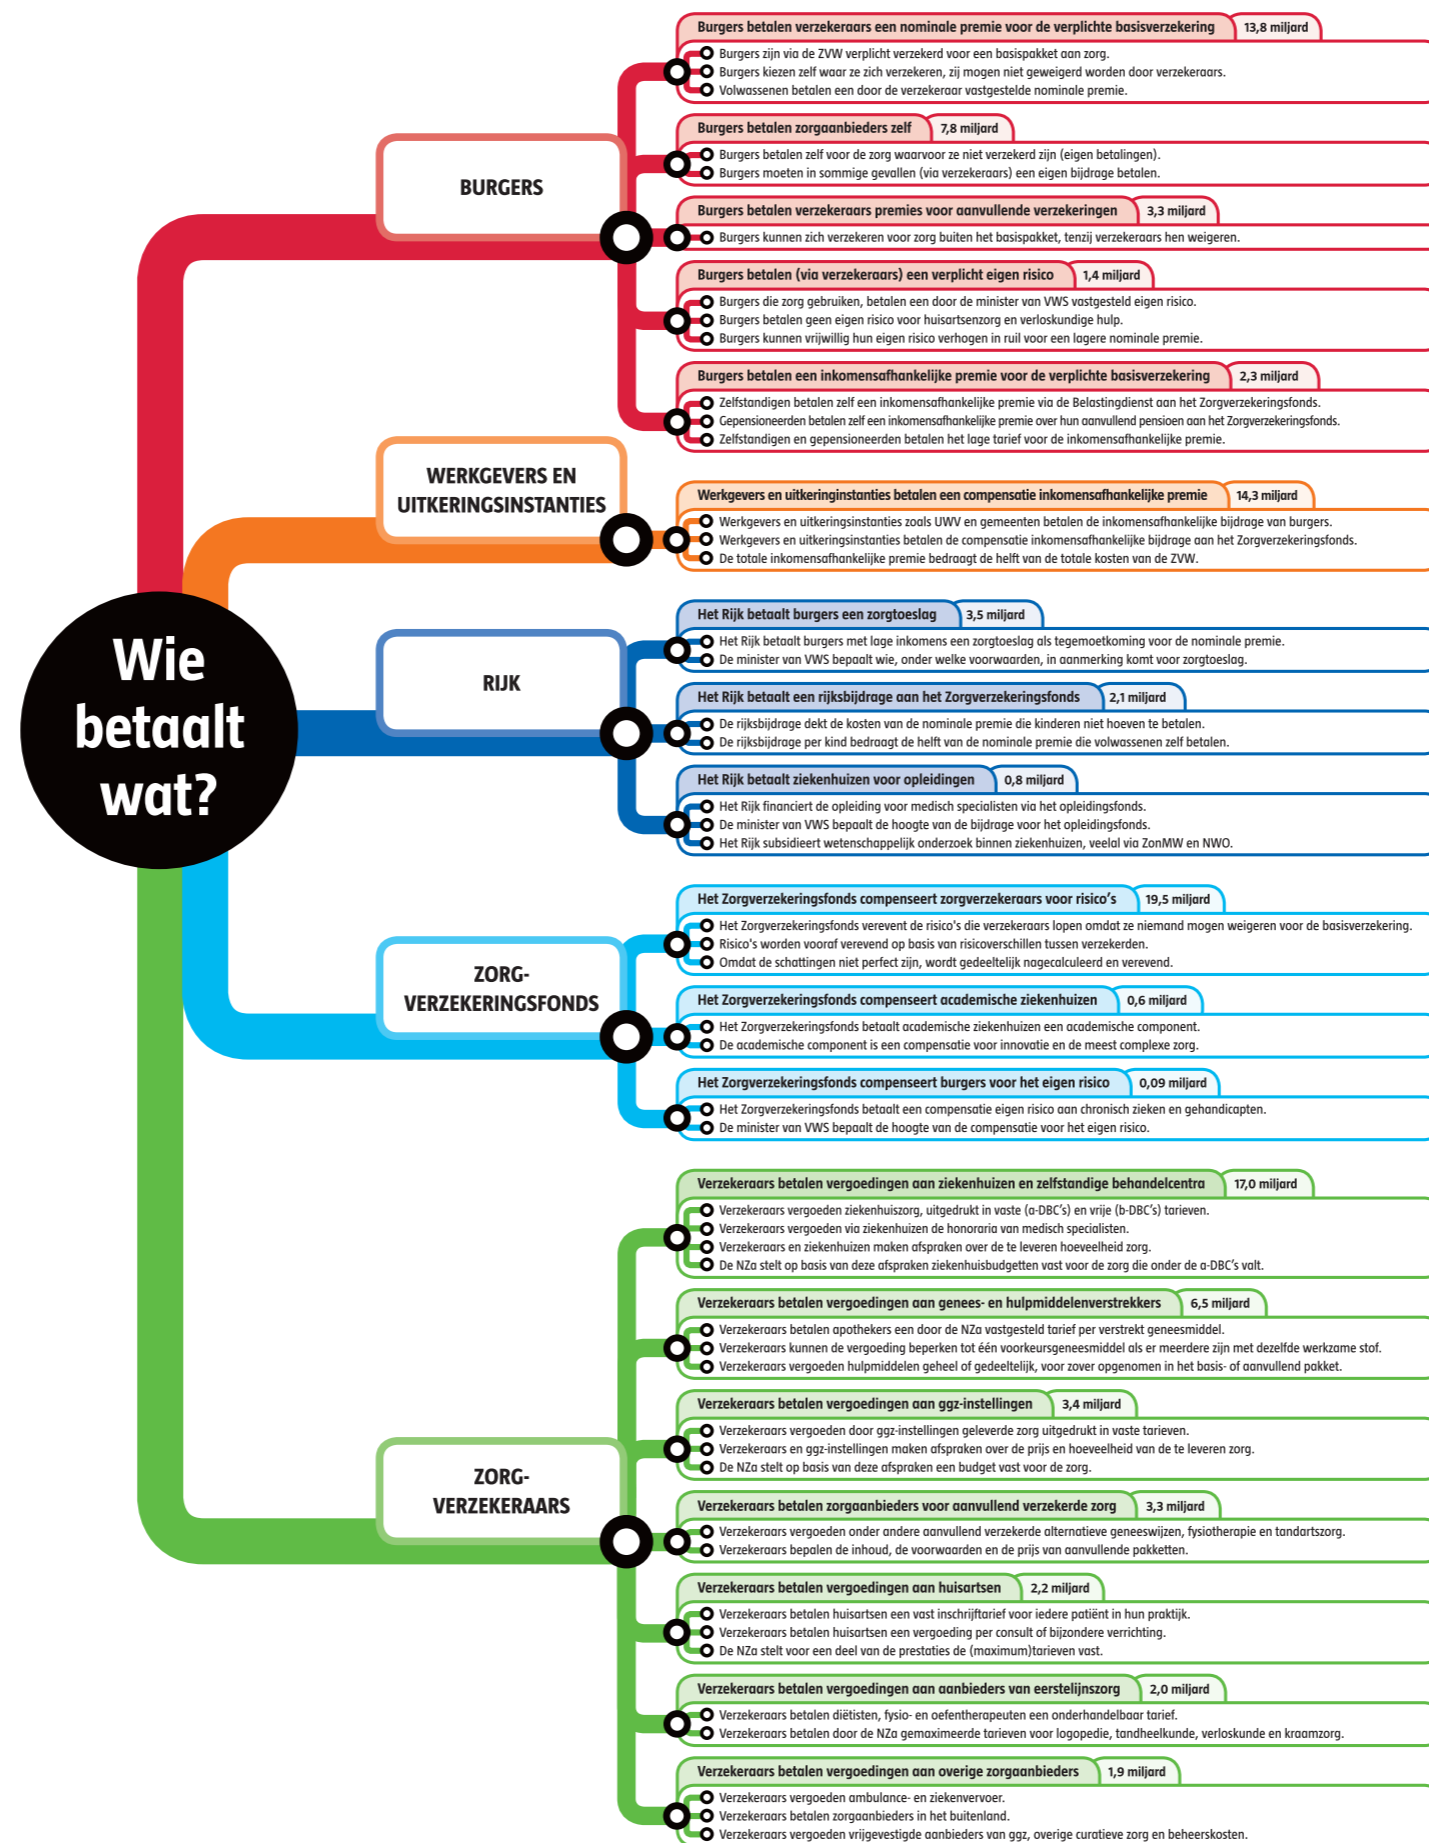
Wie betaalt wat?

BURGERS

Burgers betalen verzekeraars een nominale premie voor de verplichte basisverzekering 13,8 miljard
Burgers zijn via de ZVW verplicht verzekerd voor een basispakket aan zorg.
Burgers kiezen zelf waar ze zich verzekeren, zij mogen niet geweigerd worden door verzekeraars.
Volwassenen betalen een door de verzekeraar vastgestelde nominale premie.

Burgers betalen zorgaanbieders zelf 7,8 miljard
Burgers betalen zelf voor de zorg waarvoor ze niet verzekerd zijn (eigen betalingen).
Burgers moeten in sommige gevallen (via verzekeraars) een eigen bijdrage betalen.

Burgers betalen verzekeraars premies voor aanvullende verzekeringen 3,3 miljard
Burgers kunnen zich verzekeren voor zorg buiten het basispakket, tenzij verzekeraars hen weigeren.

Burgers betalen (via verzekeraars) een verplicht eigen risico 1,4 miljard
Burgers die zorg gebruiken, betalen een door de minister van VWS vastgesteld eigen risico.
Burgers betalen geen eigen risico voor huisartsenzorg en verloskundige hulp.
Burgers kunnen vrijwillig hun eigen risico verhogen in ruil voor een lagere nominale premie.

Burgers betalen een inkomensafhankelijke premie voor de verplichte basisverzekering 2,3 miljard
Zelfstandigen betalen zelf een inkomensafhankelijke premie via de Belastingdienst aan het Zorgverzekeringsfonds.
Gepensioneerden betalen zelf een inkomensafhankelijke premie over hun aanvullend pensioen aan het Zorgverzekeringsfonds.
Zelfstandigen en gepensioneerden betalen het lage tarief voor de inkomensafhankelijke premie.

WERKGEVERS EN UITKERINGSINSTANTIES

Werkgevers en uitkeringinstanties betalen een compensatie inkomensafhankelijke premie 14,3 miljard
Werkgevers en uitkeringsinstanties zoals UWV en gemeenten betalen de inkomensafhankelijke bijdrage van burgers.
Werkgevers en uitkeringsinstanties betalen de compensatie inkomensafhankelijke bijdrage aan het Zorgverzekeringsfonds.
De totale inkomensafhankelijke premie bedraagt de helft van de totale kosten van de ZVW.

RIJK

Het Rijk betaalt burgers een zorgtoeslag 3,5 miljard
Het Rijk betaalt burgers met lage inkomens een zorgtoeslag als tegemoetkoming voor de nominale premie.
De minister van VWS bepaalt wie, onder welke voorwaarden, in aanmerking komt voor zorgtoeslag.

Het Rijk betaalt een rijksbijdrage aan het Zorgverzekeringsfonds 2,1 miljard
De rijksbijdrage dekt de kosten van de nominale premie die kinderen niet hoeven te betalen.
De rijksbijdrage per kind bedraagt de helft van de nominale premie die volwassenen zelf betalen.

Het Rijk betaalt ziekenhuizen voor opleidingen 0,8 miljard
Het Rijk financiert de opleiding voor medisch specialisten via het opleidingsfonds.
De minister van VWS bepaalt de hoogte van de bijdrage voor het opleidingsfonds.
Het Rijk subsidieert wetenschappelijk onderzoek binnen ziekenhuizen, veelal via ZonMW en NWO.

ZORG-VERZEKERINGSFONDS

Het Zorgverzekeringsfonds compenseert zorgverzekeraars voor risico's 19,5 miljard
Het Zorgverzekeringsfonds verevent de risico's die verzekeraars lopen omdat ze niemand mogen weigeren voor de basisverzekering.
Risico's worden vooraf verevend op basis van risicoverschillen tussen verzekerden.
Omdat de schattingen niet perfect zijn, wordt gedeeltelijk nagecalculeerd en verevend.

Het Zorgverzekeringsfonds compenseert academische ziekenhuizen 0,6 miljard
Het Zorgverzekeringsfonds betaalt academische ziekenhuizen een academische component.
De academische component is een compensatie voor innovatie en de meest complexe zorg.

Het Zorgverzekeringsfonds compenseert burgers voor het eigen risico 0,09 miljard
Het Zorgverzekeringsfonds betaalt een compensatie eigen risico aan chronisch zieken en gehandicapten.
De minister van VWS bepaalt de hoogte van de compensatie voor het eigen risico.

ZORG-VERZEKERAARS

Verzekeraars betalen vergoedingen aan ziekenhuizen en zelfstandige behandelcentra 17,0 miljard
Verzekeraars vergoeden ziekenhuiszorg, uitgedrukt in vaste (a-DBC's) en vrije (b-DBC's) tarieven.
Verzekeraars vergoeden via ziekenhuizen de honoraria van medisch specialisten.
Verzekeraars en ziekenhuizen maken afspraken over de te leveren hoeveelheid zorg.
De NZa stelt op basis van deze afspraken ziekenhuisbudgetten vast voor de zorg die onder de a-DBC's valt.

Verzekeraars betalen vergoedingen aan genees- en hulpmiddelenverstrekkers 6,5 miljard
Verzekeraars betalen apothekers een door de NZa vastgesteld tarief per verstrekt geneesmiddel.
Verzekeraars kunnen de vergoeding beperken tot één voorkeursgeneesmiddel als er meerdere zijn met dezelfde werkzame stof.
Verzekeraars vergoeden hulpmiddelen geheel of gedeeltelijk, voor zover opgenomen in het basis- of aanvullend pakket.

Verzekeraars betalen vergoedingen aan ggz-instellingen 3,4 miljard
Verzekeraars vergoeden door ggz-instellingen geleverde zorg uitgedrukt in vaste tarieven.
Verzekeraars en ggz-instellingen maken afspraken over de prijs en hoeveelheid van de te leveren zorg.
De NZa stelt op basis van deze afspraken een budget vast voor de zorg.

Verzekeraars betalen zorgaanbieders voor aanvullend verzekerde zorg 3,3 miljard
Verzekeraars vergoeden onder andere aanvullend verzekerde alternatieve geneeswijzen, fysiotherapie en tandartszorg.
Verzekeraars bepalen de inhoud, de voorwaarden en de prijs van aanvullende pakketten.

Verzekeraars betalen vergoedingen aan huisartsen 2,2 miljard
Verzekeraars betalen huisartsen een vast inschrijftarief voor iedere patiënt in hun praktijk.
Verzekeraars betalen huisartsen een vergoeding per consult of bijzondere verrichting.
De NZa stelt voor een deel van de prestaties de (maximum)tarieven vast.

Verzekeraars betalen vergoedingen aan aanbieders van eerstelijnszorg 2,0 miljard
Verzekeraars betalen diëtisten, fysio- en oefentherapeuten een onderhandelbaar tarief.
Verzekeraars betalen door de NZa gemaximeerde tarieven voor logopedie, tandheelkunde, verloskunde en kraamzorg.

Verzekeraars betalen vergoedingen aan overige zorgaanbieders 1,9 miljard
Verzekeraars vergoeden ambulance- en ziekenvervoer.
Verzekeraars betalen zorgaanbieders in het buitenland.
Verzekeraars vergoeden vrijgevestigde aanbieders van ggz, overige curatieve zorg en beheerskosten.